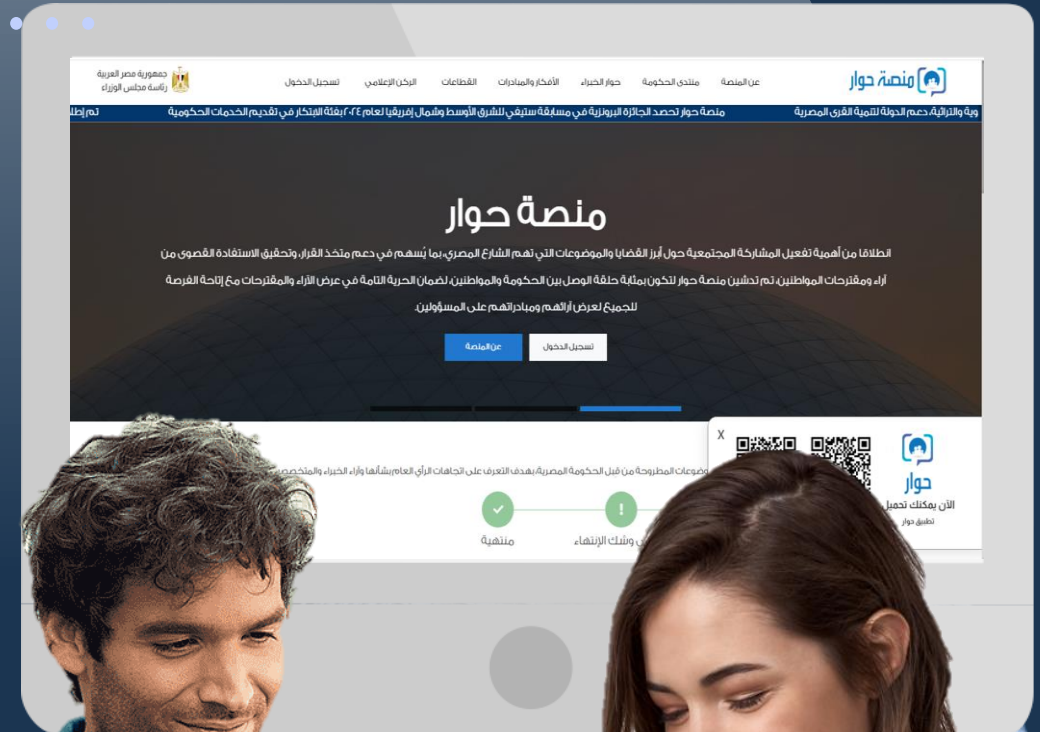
منصة حوار

عن المنصة منتدى الحكومة حوار الخبراء الأفكار والمبادرات القطاعات الركن الإعلامي تسجيل الدخول

جمهورية مصر العربية
رئاسة مجلس الوزراء

وية والتراثية، دعم الدولة لتنمية القرى المصرية    منصة حوار تحصد الجائزة البرونزية في مسابقة ستيفي للشرق الأوسط وشمال إفريقيا لعام ٢٠٢٤ بفئة الابتكار في تقديم الخدمات الحكومية    تم إطلا

منصة حوار

انطلاقا من أهمية تفعيل المشاركة المجتمعية حول أبرز القضايا والموضوعات التي تهم الشارع المصري، بما يُسهم في دعم متخذ القرار، وتحقيق الاستفادة القصوى من آراء ومقترحات المواطنين، تم تدشين منصة حوار لتكون بمثابة حلقة الوصل بين الحكومة والمواطنين، لضمان الحرية التامة في عرض الآراء والمقترحات مع إتاحة الفرصة للجميع لعرض آرائهم ومبادراتهم على المسؤولين.

عن المنصة تسجيل الدخول

وضوعات المطروحة من قبل الحكومة المصرية بهدف التعرف على اتجاهات الرأي العام بشأنها وآراء الخبراء والمتخصص

منتهية
وشك الإنتهاء

X
حوار
الآن يمكنك تحميل
تطبيق حوار